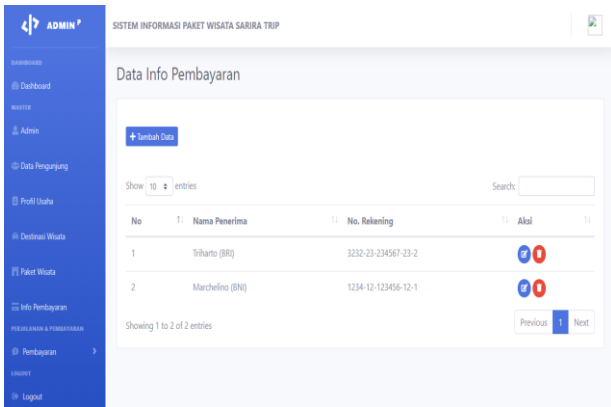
ADMIN

DASHBOARD

Dashboard

MASTER

Admin

Data Pengunjung

Profil Usaha

Destinasi Wisata

Paket Wisata

Info Pembayaran

PERJALANAN & PEMBAYARAN

Pembayaran

LOGOUT

Logout

SISTEM INFORMASI PAKET WISATA SARIRA TRIP

Data Info Pembayaran

+ Tambah Data

Show 10 entries

Search:

| No | Nama Penerima | No. Rekening | Aksi |
|---|---|---|---|
| 1 | Triharto (BRI) | 3232-23-234567-23-2 | |
| 2 | Marchelino (BNI) | 1234-12-123456-12-1 | |

Showing 1 to 2 of 2 entries

Previous 1 Next